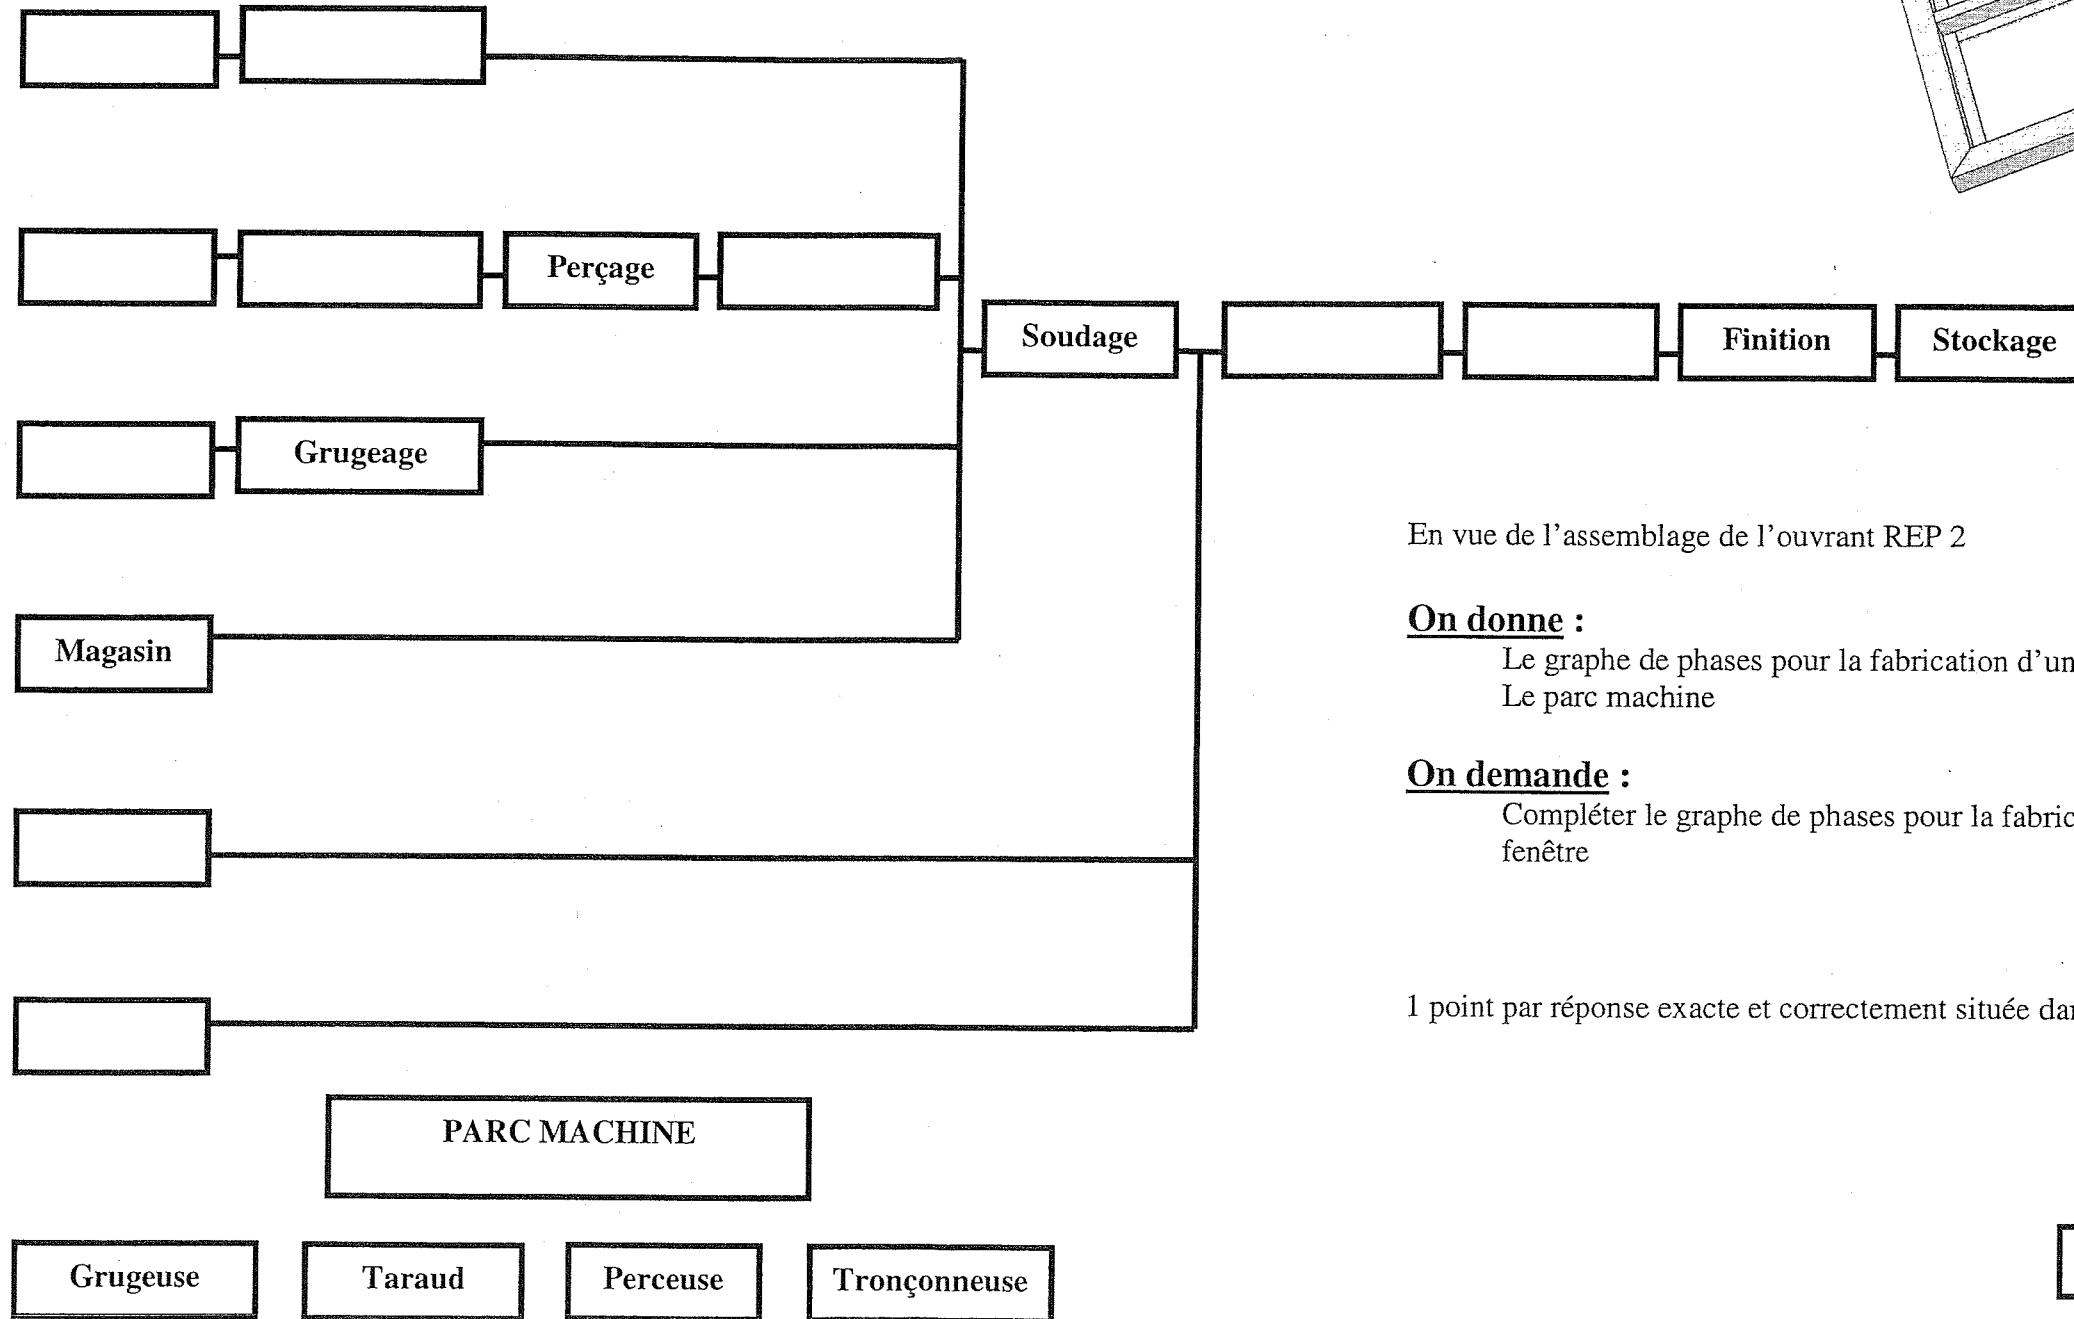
Perçage

Soudage

Finition

Stockage

Grugeage

Magasin

En vue de l'assemblage de l'ouvrant REP 2

**On donne :**

Le graphe de phases pour la fabrication d'un
Le parc machine

**On demande :**

Compléter le graphe de phases pour la fabric
fenêtre

1 point par réponse exacte et correctement située dar

PARC MACHINE

Grugeuse

Taraud

Perceuse

Tronçonneuse